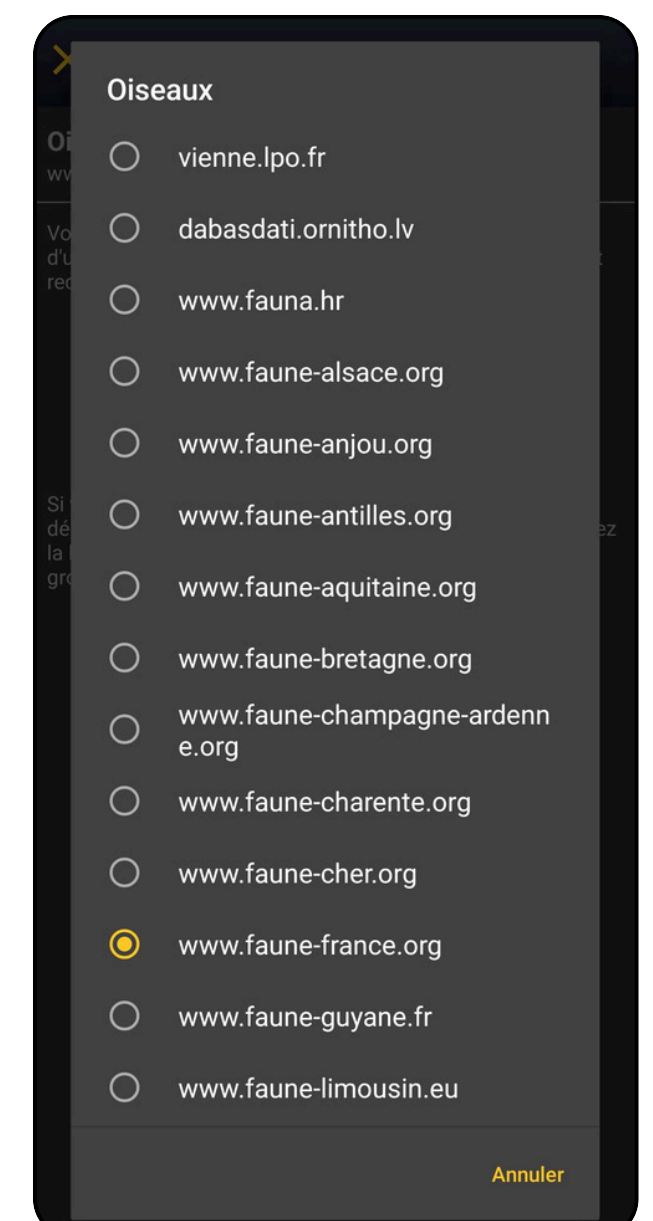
Oiseaux

vienne.lpo.fr

dabasdati.ornitho.lv

www.fauna.hr

www.faune-alsace.org

www.faune-anjou.org

www.faune-antilles.org

www.faune-aquitaine.org

www.faune-bretagne.org

www.faune-champagne-ardenne.org

www.faune-charente.org

www.faune-cher.org

www.faune-france.org

www.faune-guyane.fr

www.faune-limousin.eu

Annuler